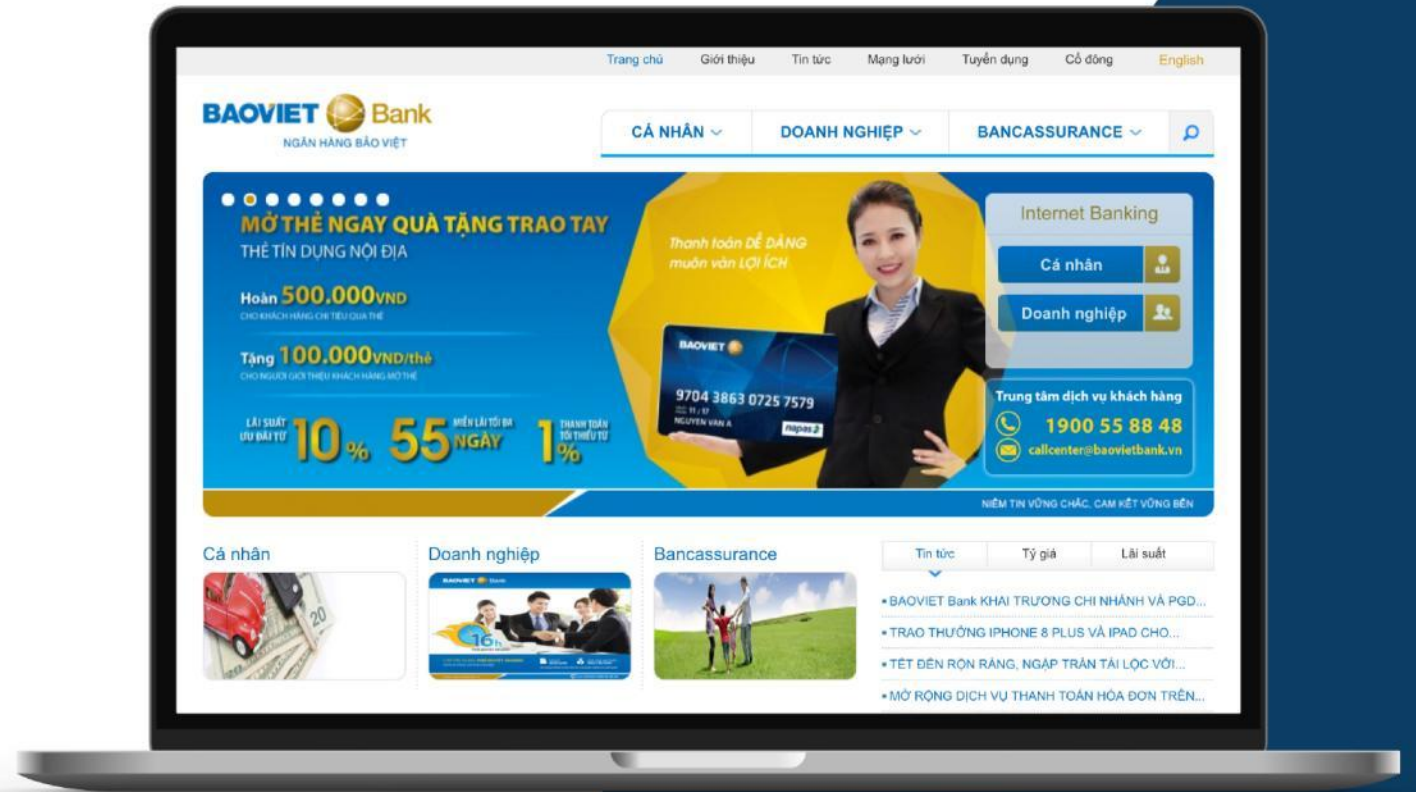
Trang chủ Giới thiệu Tin tức Mạng lưới Tuyển dụng Cổ đông English

BAOVIET Bank
NGÂN HÀNG BẢO VIỆT

CÁ NHÂN DOANH NGHIỆP BANCASSURANCE

MỞ THẺ NGAY QUÀ TẶNG TRAO TAY
THẺ TÍN DỤNG NỘI ĐỊA

Hoàn 500.000VND
CHO KHÁCH HÀNG CHI TIÊU QUA THẺ

Tặng 100.000VND/thẻ
CHO NGƯỜI GIỚI THIỆU KHÁCH HÀNG MỞ THẺ

LÃI SUẤT ƯU ĐÃI TỪ 10% 55 MIỄN LÃI TỐI ĐA NGÀY 1% THANH TOÁN TỐI THIỂU TỪ

Thanh toán DỄ DÀNG muôn vàn LỢI ÍCH

BAOVIET
9704 3863 0725 7579
11/17
NGUYEN VAN A
napas

Internet Banking
Cá nhân
Doanh nghiệp

Trung tâm dịch vụ khách hàng
1900 55 88 48
callcenter@baovietbank.vn

NIỀM TIN VỮNG CHẮC, CAM KẾT VỮNG BỀN

Cá nhân
Doanh nghiệp
Bancassurance

Tin tức Tỷ giá Lãi suất

• BAOVIET Bank KHAI TRƯƠNG CHI NHÁNH VÀ PGD...
• TRAO THƯỞNG IPHONE 8 PLUS VÀ IPAD CHO...
• TẾT ĐẾN RỘN RÀNG, NGẬP TRÀN TÀI LỘC VỚI...
• MỞ RỘNG DỊCH VỤ THANH TOÁN HÓA ĐƠN TRÊN...